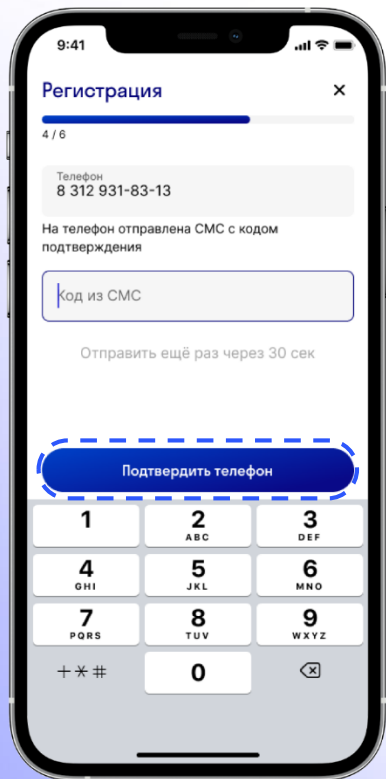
9:41

Регистрация ×

4 / 6

Телефон
8 312 931-83-13

На телефон отправлена СМС с кодом подтверждения

Код из СМС

Отправить ещё раз через 30 сек

Подтвердить телефон

1
2 ABC
3 DEF
4 GHI
5 JKL
6 MNO
7 PQRS
8 TUV
9 WXYZ
+ * #
0